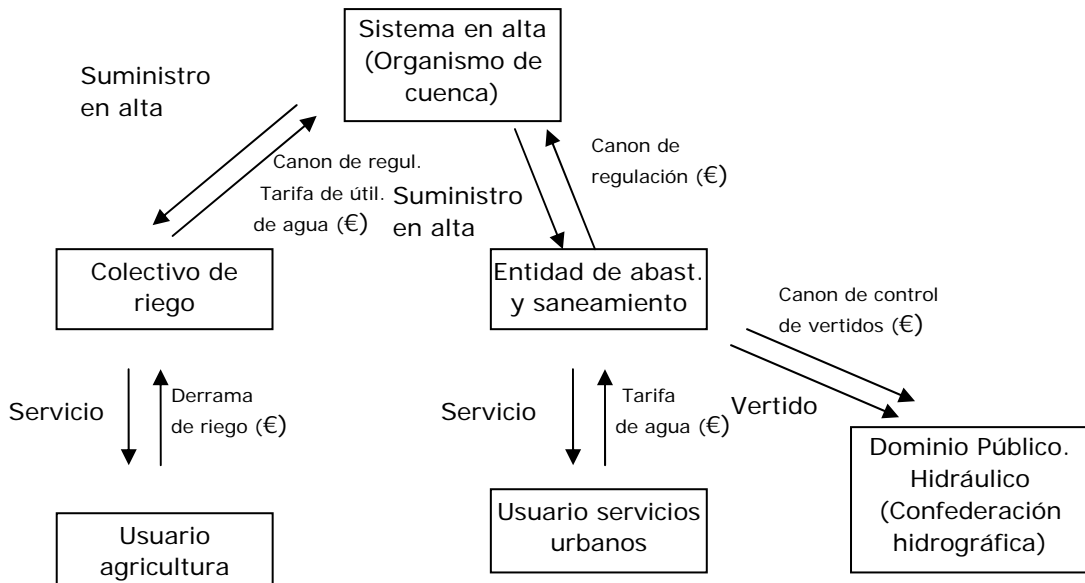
Sistema en alta (Organismo de cuenca)

Suministro en alta

Canon de regul. Tarifa de útil. de agua (€)

Suministro en alta

Canon de regulación (€)

Colectivo de riego

Entidad de abast. y saneamiento

Canon de control de vertidos (€)

Servicio

Derrama de riego (€)

Servicio

Tarifa de agua (€)

Vertido

Dominio Público. Hidráulico (Confederación hidrográfica)

Usuario servicios urbanos

Usuario agricultura